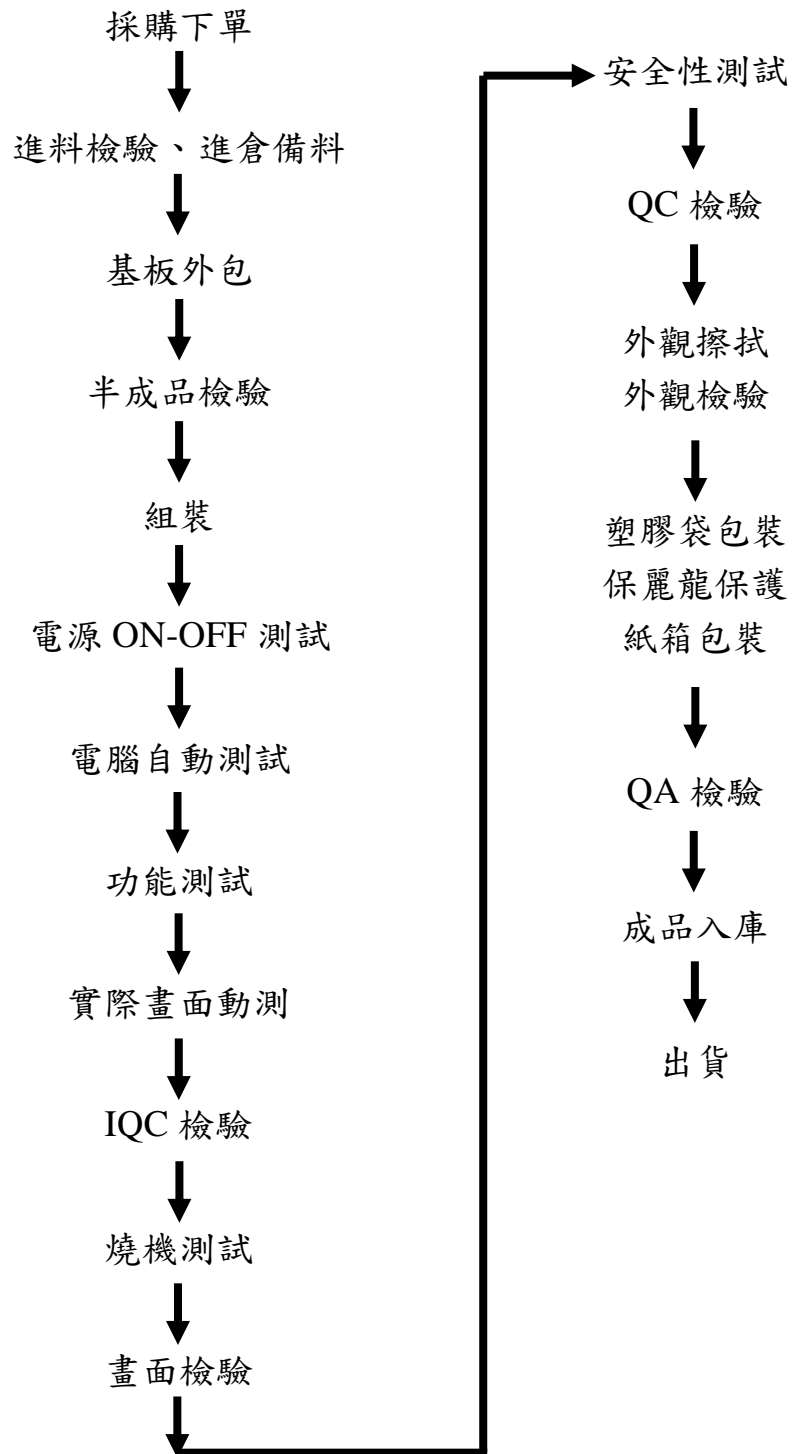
採購下單

進料檢驗、進倉備料

基板外包

半成品檢驗

組裝

電源 ON-OFF 測試

電腦自動測試

功能測試

實際畫面動測

IQC 檢驗

燒機測試

畫面檢驗

安全性測試

QC 檢驗

外觀擦拭
外觀檢驗

塑膠袋包裝
保麗龍保護
紙箱包裝

QA 檢驗

成品入庫

出貨